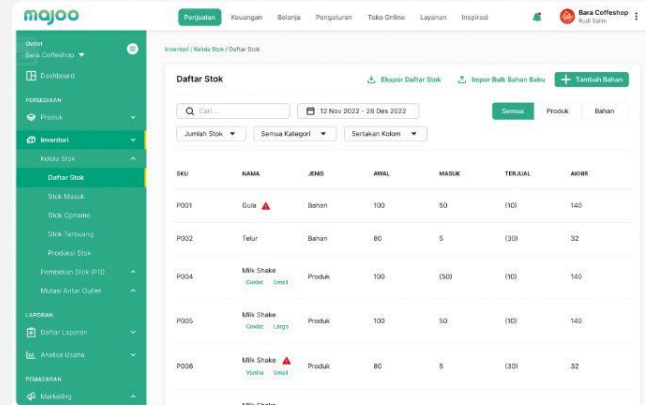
majoo

Penjualan Keuangan Belanja Pengaturan Toko Online Layanan Inspirasi

Bara Coffeshop
Rudi Salim

Outlet
Bara Coffeshop

Dashboard

PERSEDIAAN

Produk

Inventori

Kelola Stok

Daftar Stok

Stok Masuk

Stok Opname

Stok Terbuang

Produksi Stok

Pembelian Stok (PO)

Mutasi Antar Outlet

LAPORAN

Daftar Laporan

Analisa Usaha

PEMASARAN

Marketing

Inventori / Kelola Stok / Daftar Stok

Daftar Stok

Ekspor Daftar Stok

Impor Bulk Bahan Baku

Tambah Bahan

Cari ...

12 Nov 2022 - 28 Des 2022

Semua Produk Bahan

Jumlah Stok

Semua Kategori

Sertakan Kolom

| SKU | NAMA | JENIS | AWAL | MASUK | TERJUAL | AKHIR |
|---|---|---|---|---|---|---|
| P001 | Gula | Bahan | 100 | 50 | (10) | 140 |
| P002 | Telur | Bahan | 80 | 5 | (30) | 32 |
| P004 | Milk Shake Coklat Small | Produk | 200 | (50) | (10) | 140 |
| P005 | Milk Shake Coklat Large | Produk | 100 | 50 | (10) | 140 |
| P006 | Milk Shake Vanilla Small | Produk | 80 | 5 | (30) | 32 |

Milk Shake